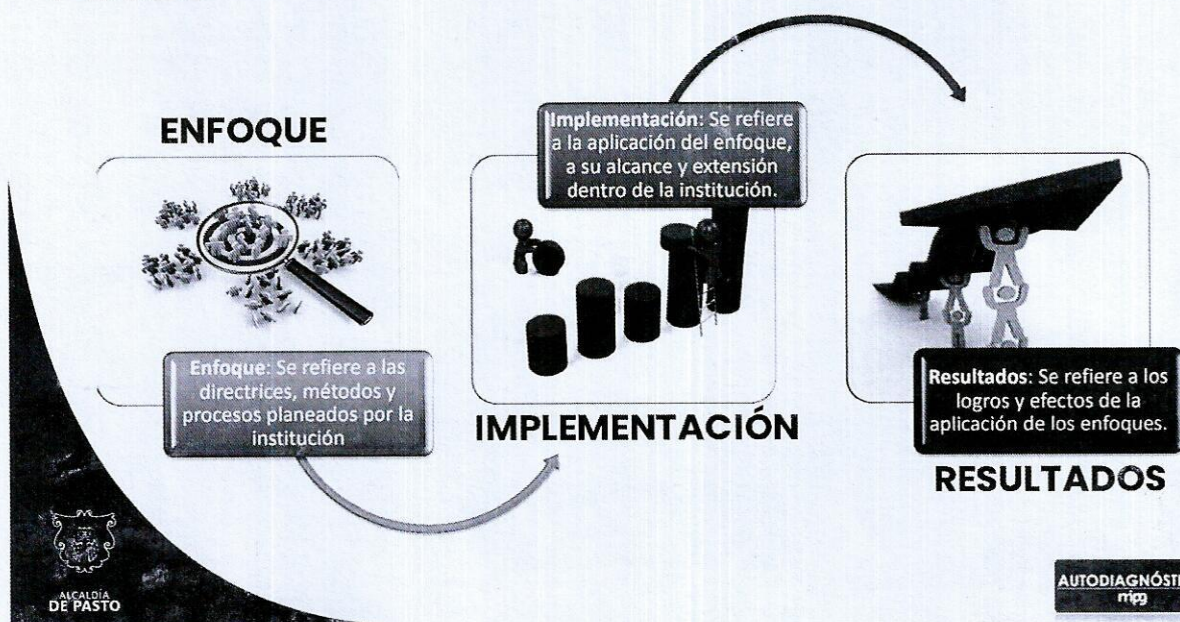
ENFOQUE

Implementación: Se refiere a la aplicación del enfoque, a su alcance y extensión dentro de la institución.

Enfoque: Se refiere a las directrices, métodos y procesos planeados por la institución

IMPLEMENTACIÓN

Resultados: Se refiere a los logros y efectos de la aplicación de los enfoques.

RESULTADOS

ALCALDÍA DE PASTO

AUTODIAGNÓSTI
mipg